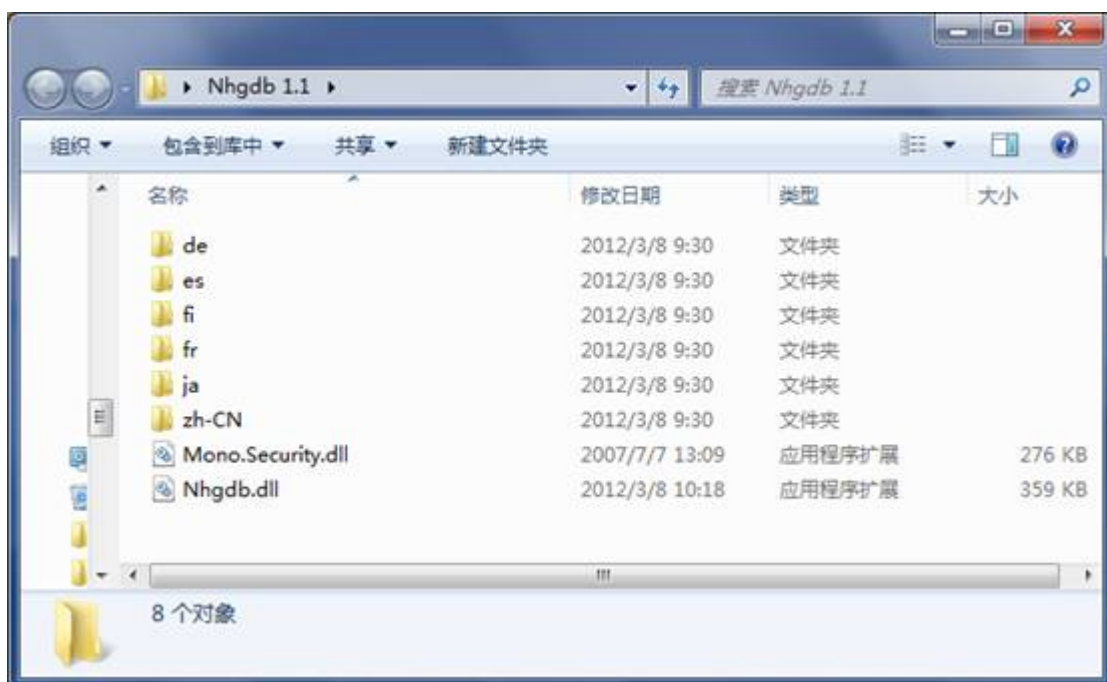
Nhgdb 1.1

搜索 Nhgdb 1.1

组织 ▼ 包含到库中 ▼ 共享 ▼ 新建文件夹

| 名称 | 修改日期 | 类型 | 大小 |
|---|---|---|---|
| de | 2012/3/8 9:30 | 文件夹 | |
| es | 2012/3/8 9:30 | 文件夹 | |
| fi | 2012/3/8 9:30 | 文件夹 | |
| fr | 2012/3/8 9:30 | 文件夹 | |
| ja | 2012/3/8 9:30 | 文件夹 | |
| zh-CN | 2012/3/8 9:30 | 文件夹 | |
| Mono.Security.dll | 2007/7/7 13:09 | 应用程序扩展 | 276 KB |
| Nhgdb.dll | 2012/3/8 10:18 | 应用程序扩展 | 359 KB |

8 个对象